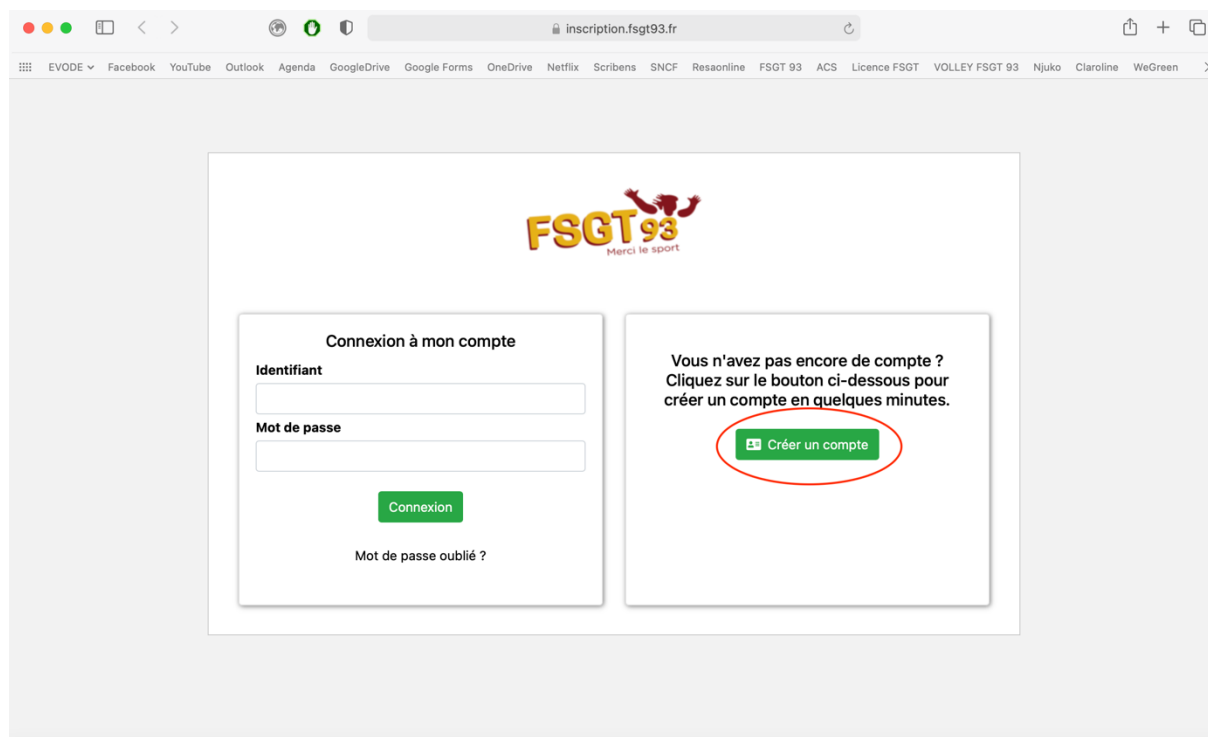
inscription.fsgt93.fr

EVODE Facebook YouTube Outlook Agenda GoogleDrive Google Forms OneDrive Netflix Scribens SNCF Resaonline FSGT 93 ACS Licence FSGT VOLLEY FSGT 93 Njuko Claroline WeGreen

FSGT 93
Merci le sport

Connexion à mon compte

Identifiant

Mot de passe

Connexion

Mot de passe oublié ?

Vous n'avez pas encore de compte ? Cliquez sur le bouton ci-dessous pour créer un compte en quelques minutes.

Créer un compte